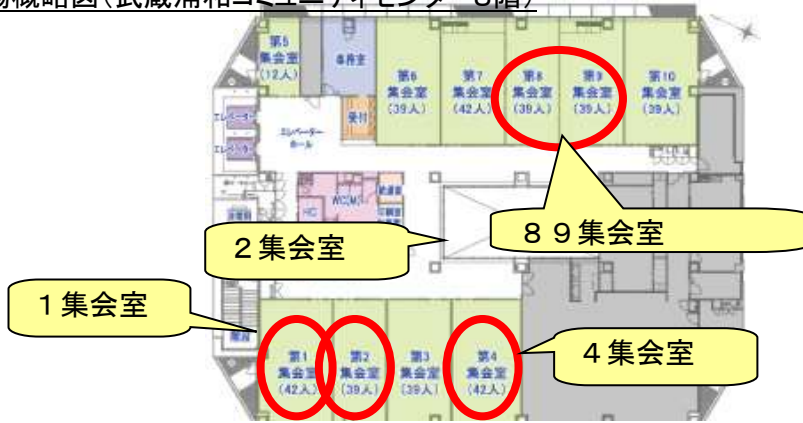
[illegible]概略図（武蔵浦和コミュニティセンター 8階）

第5 集会室 (12人)
备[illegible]室
第6 集会室 (39人)
第7 集会室 (42人)
第8 集会室 (39人)
第9 集会室 (39人)
第10 集会室 (39人)
エレベーター
エレベーター
エレベーターホール
受付
WC(M)
HC
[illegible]
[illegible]
８９集会室
２集会室
１集会室
第1 集会室 (42人)
第2 集会室 (39人)
第3 集会室 (39人)
第4 集会室 (42人)
４集会室